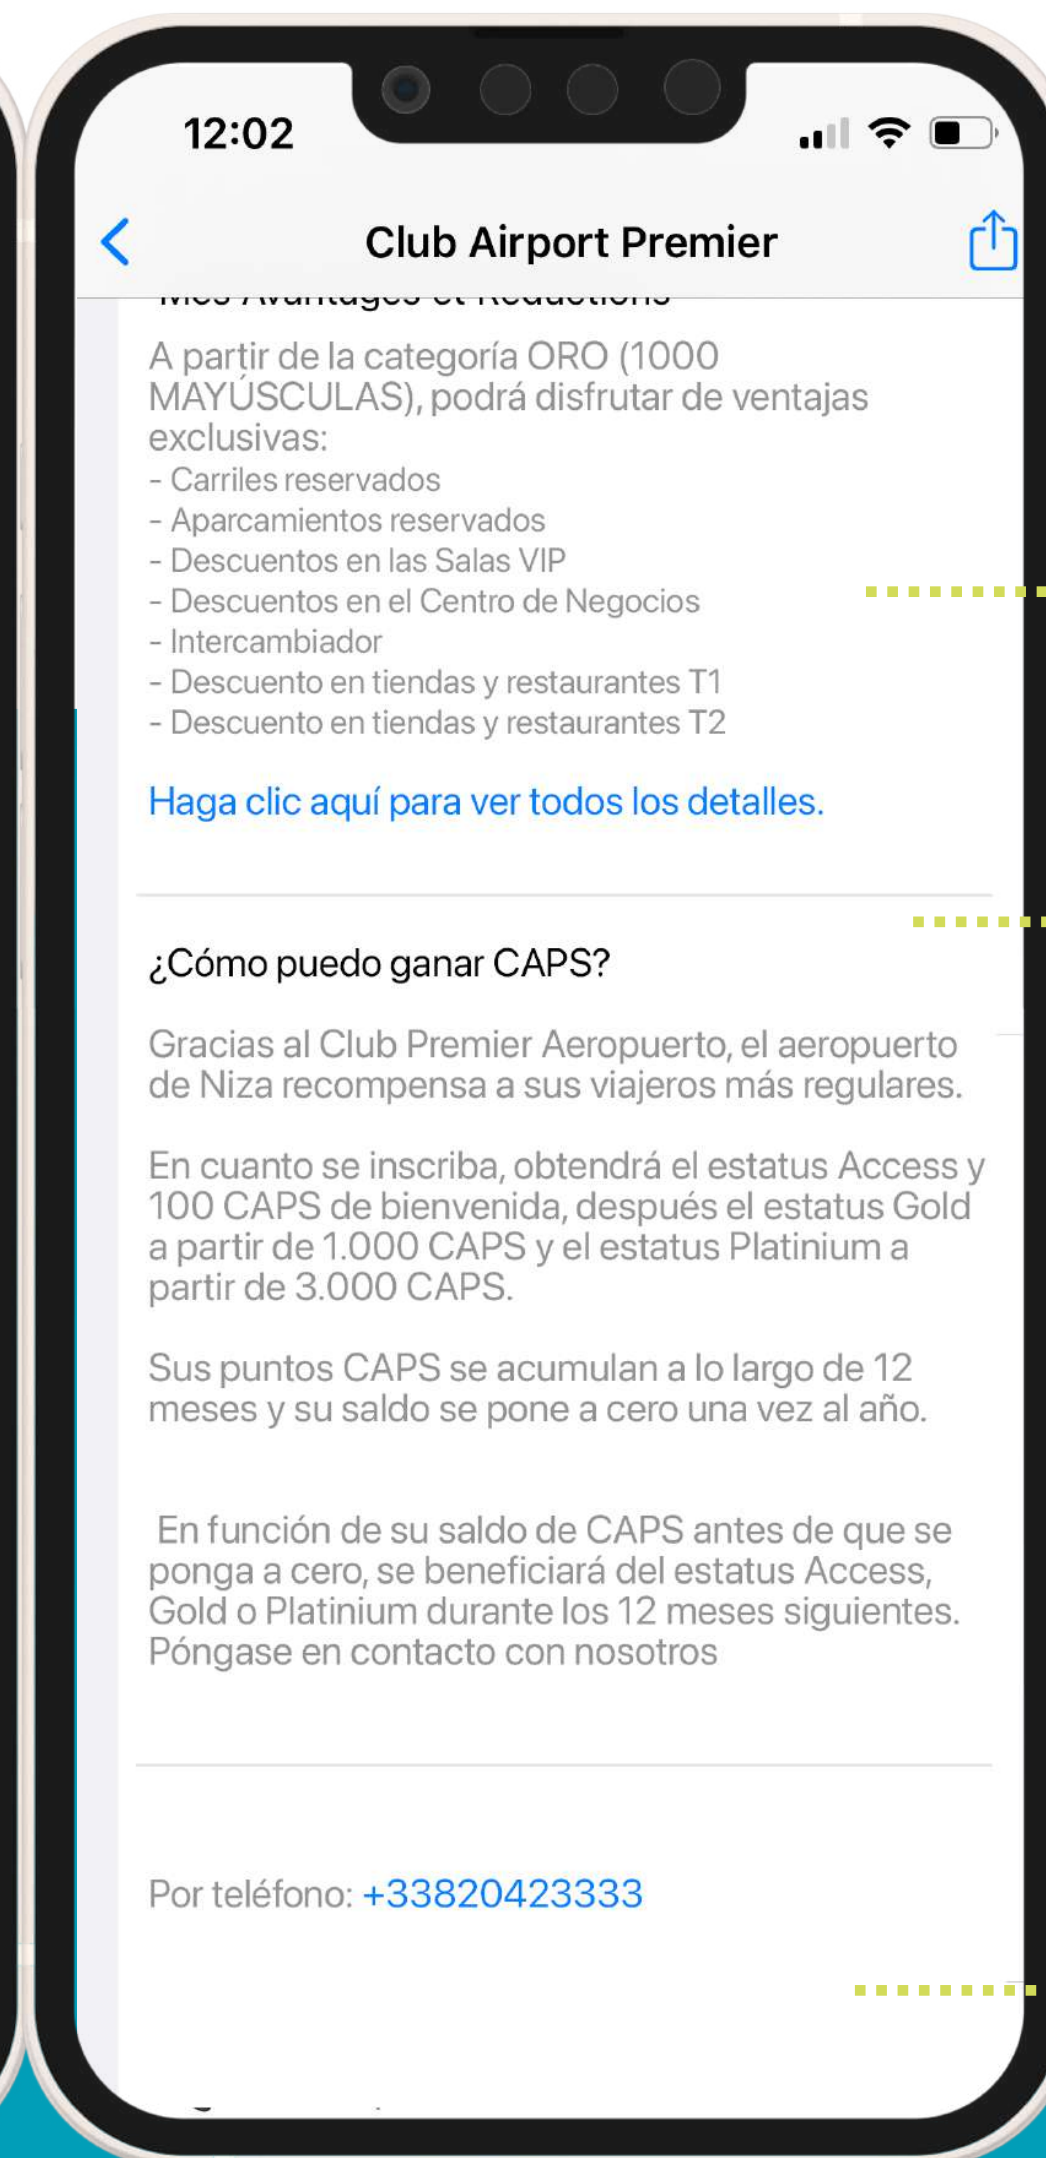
12:02

Club Airport Premier

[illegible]

A partir de la categoría ORO (1000 MAYÚSCULAS), podrá disfrutar de ventajas exclusivas:
- Carriles reservados
- Aparcamientos reservados
- Descuentos en las Salas VIP
- Descuentos en el Centro de Negocios
- Intercambiador
- Descuento en tiendas y restaurantes T1
- Descuento en tiendas y restaurantes T2

Haga clic aquí para ver todos los detalles.

¿Cómo puedo ganar CAPS?

Gracias al Club Premier Aeropuerto, el aeropuerto de Niza recompensa a sus viajeros más regulares.

En cuanto se inscriba, obtendrá el estatus Access y 100 CAPS de bienvenida, después el estatus Gold a partir de 1.000 CAPS y el estatus Platinium a partir de 3.000 CAPS.

Sus puntos CAPS se acumulan a lo largo de 12 meses y su saldo se pone a cero una vez al año.

En función de su saldo de CAPS antes de que se ponga a cero, se beneficiará del estatus Access, Gold o Platinium durante los 12 meses siguientes. Póngase en contacto con nosotros

Por teléfono: +33820423333